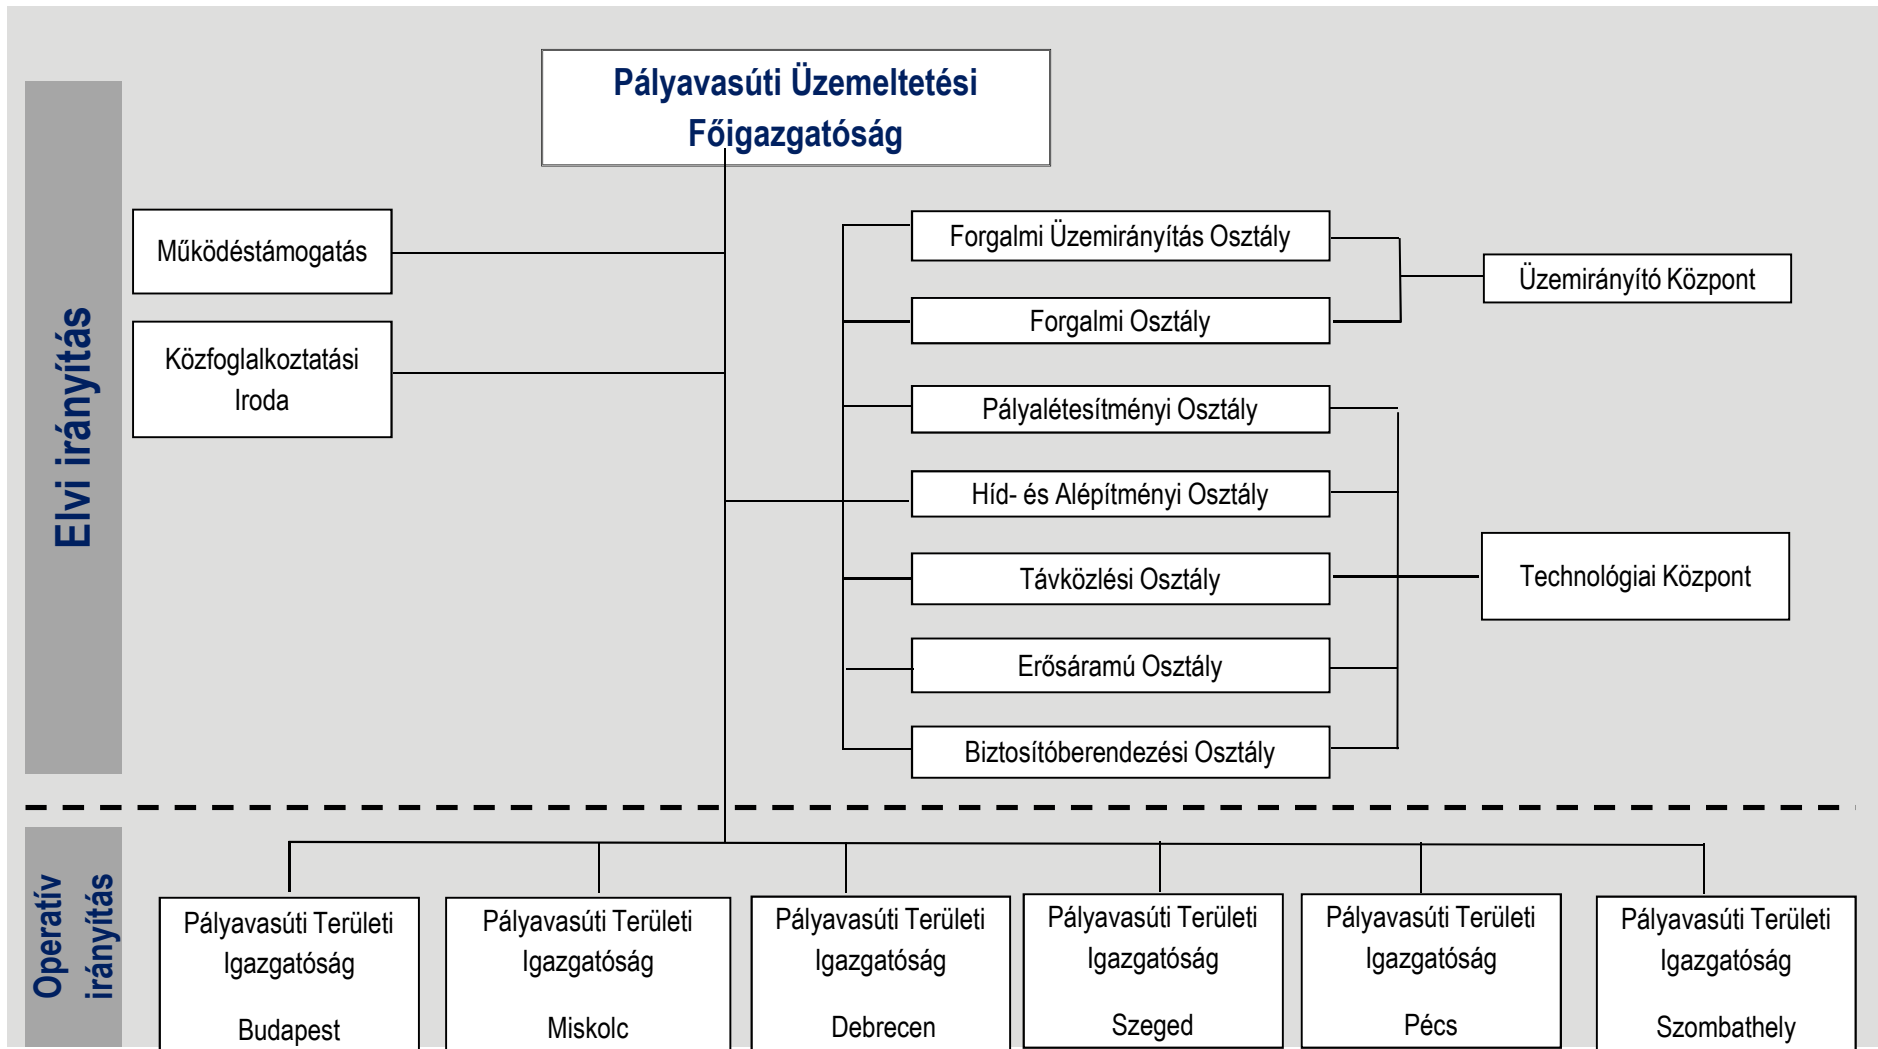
Pályavasúti Üzemeltetési Főigazgatóság

Elvi irányítás

Működéstámogatás

Közfoglalkoztatási Iroda

Forgalmi Üzemirányítás Osztály

Forgalmi Osztály

Üzemirányító Központ

Pályalétesítményi Osztály

Híd- és Alépítményi Osztály

Távközlési Osztály

Technológiai Központ

Erősáramú Osztály

Biztosítóberendezési Osztály

Operatív irányítás

Pályavasúti Területi Igazgatóság

Budapest

Pályavasúti Területi Igazgatóság

Miskolc

Pályavasúti Területi Igazgatóság

Debrecen

Pályavasúti Területi Igazgatóság

Szeged

Pályavasúti Területi Igazgatóság

Pécs

Pályavasúti Területi Igazgatóság

Szombathely